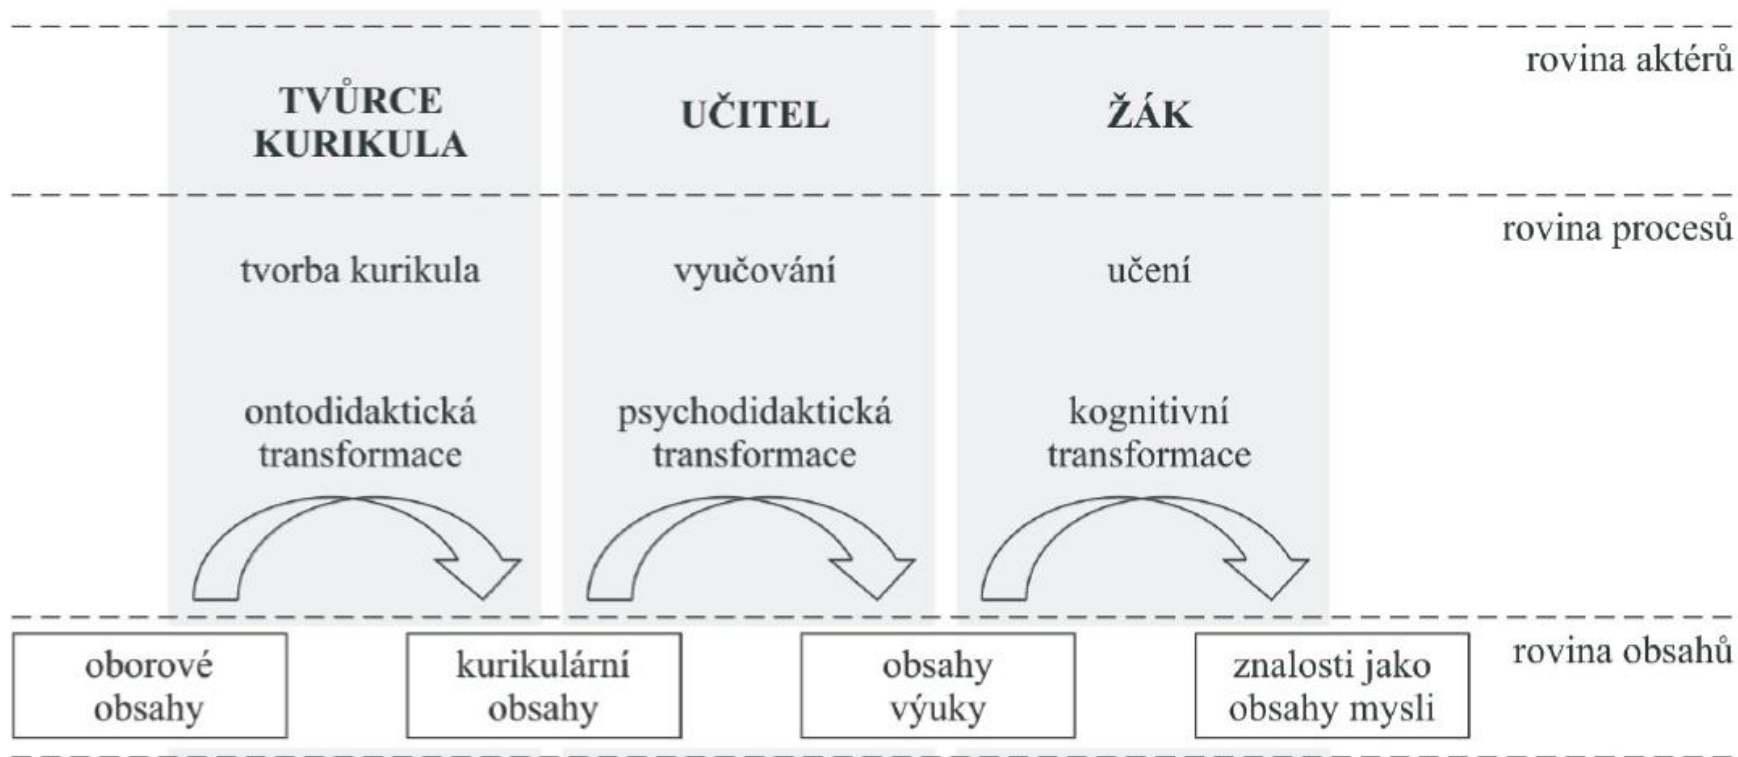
rovina aktérů

TVŮRCE KURIKULA

UČITEL

ŽÁK

rovina procesů

tvorba kurikula

vyučování

učení

ontodidaktická transformace

psychodidaktická transformace

kognitivní transformace

rovina obsahů

oborové obsahy

kurikulární obsahy

obsahy výuky

znalosti jako obsahy mysli